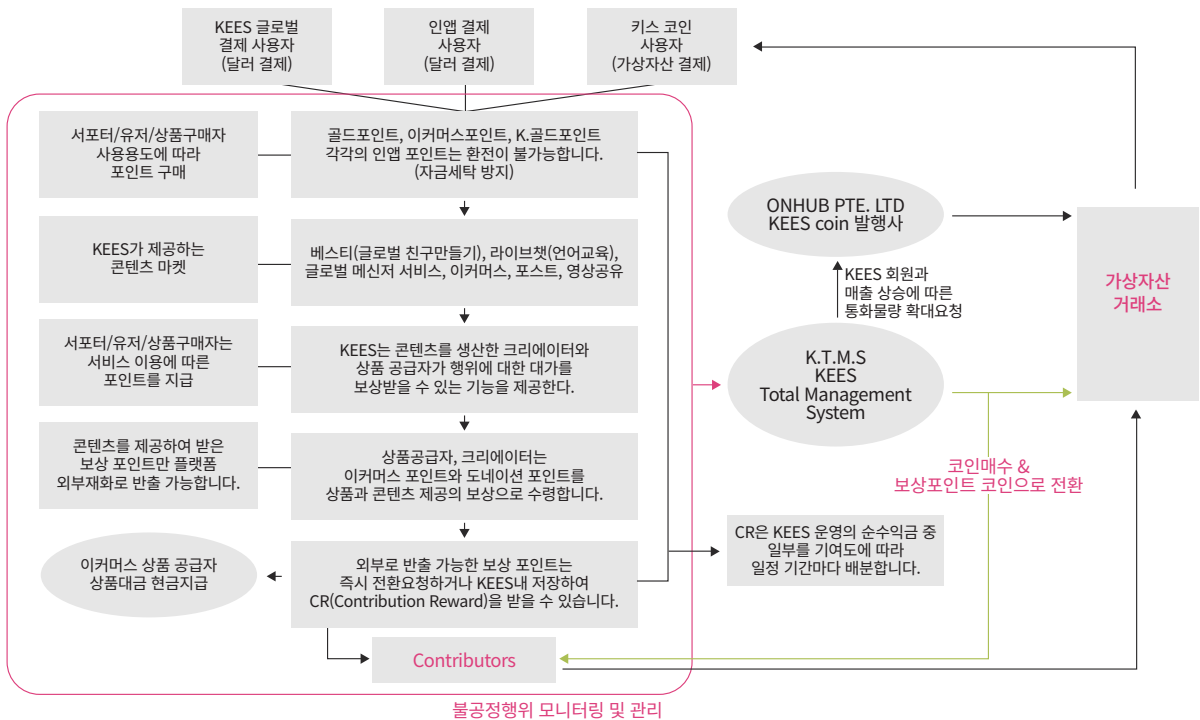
KEES 글로벌 결제 사용자 (달러 결제)

인앱 결제 사용자 (달러 결제)

키스 코인 사용자 (가상자산 결제)

서포터/유저/상품구매자 사용용도에 따라 포인트 구매

골드포인트, 이커머스포인트, K.골드포인트 각각의 인앱 포인트는 환전이 불가능합니다. (자금세탁 방지)

KEES가 제공하는 콘텐츠 마켓

베스티(글로벌 친구만들기), 라이브챗(언어교육), 글로벌 메신저 서비스, 이커머스, 포스트, 영상공유

서포터/유저/상품구매자는 서비스 이용에 따른 포인트를 지급

KEES는 콘텐츠를 생산한 크리에이터와 상품 공급자가 행위에 대한 대가를 보상받을 수 있는 기능을 제공한다.

콘텐츠를 제공하여 받은 보상 포인트만 플랫폼 외부재화로 반출 가능합니다.

상품공급자, 크리에이터는 이커머스 포인트와 도네이션 포인트를 상품과 콘텐츠 제공의 보상으로 수령합니다.

이커머스 상품 공급자 상품대금 현금지급

외부로 반출 가능한 보상 포인트는 즉시 전환요청하거나 KEES내 저장하여 CR(Contribution Reward)을 받을 수 있습니다.

Contributors

불공정행위 모니터링 및 관리

ONHUB PTE. LTD KEES coin 발행사

KEES 회원과 매출 상승에 따른 통화물량 확대요청

K.T.M.S KEES Total Management System

CR은 KEES 운영의 순수익금 중 일부를 기여도에 따라 일정 기간마다 배분합니다.

가상자산 거래소

코인매수 & 보상포인트 코인으로 전환